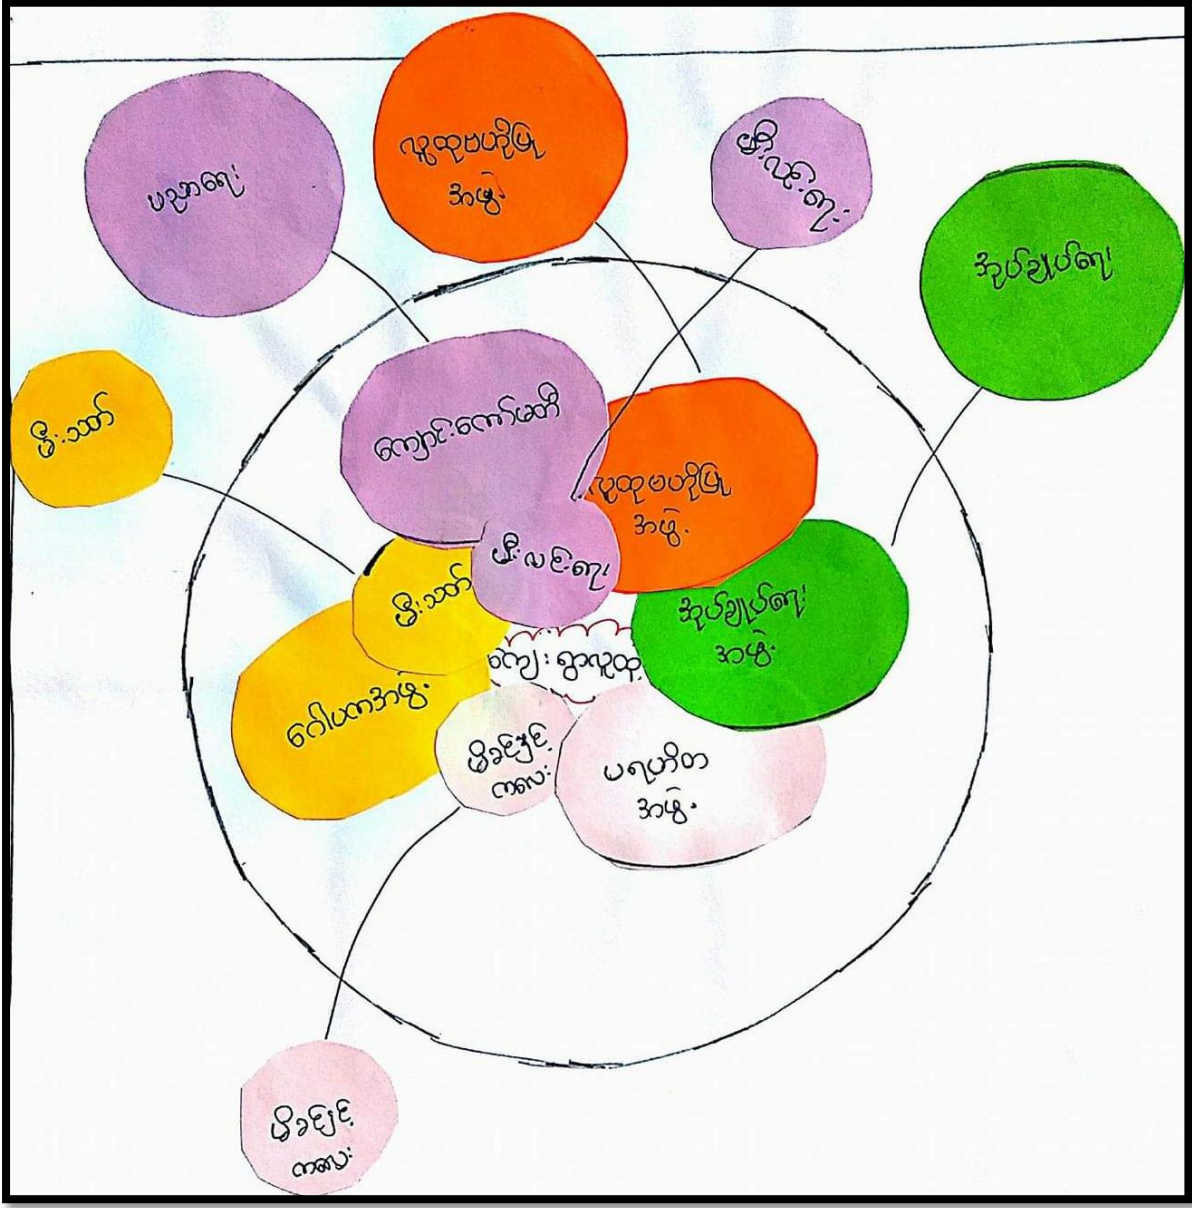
ပညာရေး

လူထုဖွံ့ဖြိုးမှု
အဖွဲ့

မြို့နယ်ရေး

အုပ်ချုပ်ရေး

မီးသတ်

ကျောင်းကော်မတီ

လူထုဖွံ့ဖြိုးမှု
အဖွဲ့

မြို့နယ်ရေး

မီးသတ်

အုပ်ချုပ်ရေး
အဖွဲ့

ကျေးရွာလူထု

ဂေါပကအဖွဲ့

မိခင်နှင့်
ကလေး

မရဏာဘိတ
အဖွဲ့

မိခင်နှင့်
ကလေး